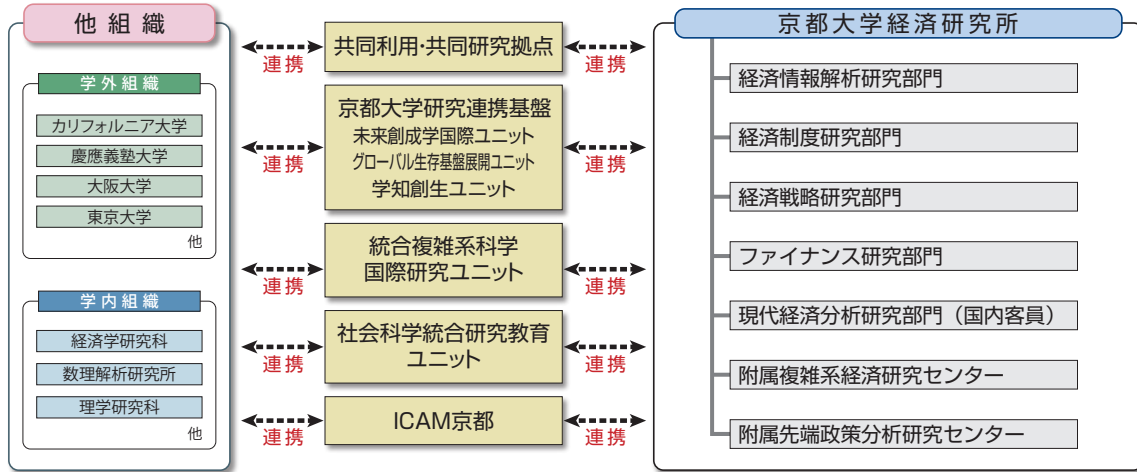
他組織

学外組織

カリフォルニア大学

慶應義塾大学

大阪大学

東京大学

他

学内組織

経済学研究科

数理解析研究所

理学研究科

他

連携

共同利用・共同研究拠点

連携

連携

京都大学研究連携基盤
未来創成学国際ユニット
グローバル生存基盤展開ユニット
学知創生ユニット

連携

連携

統合複雑系科学
国際研究ユニット

連携

連携

社会科学統合研究教育
ユニット

連携

連携

ICAM京都

連携

京都大学経済研究所

経済情報解析研究部門

経済制度研究部門

経済戦略研究部門

ファイナンス研究部門

現代経済分析研究部門（国内客員）

附属複雑系経済研究センター

附属先端政策分析研究センター